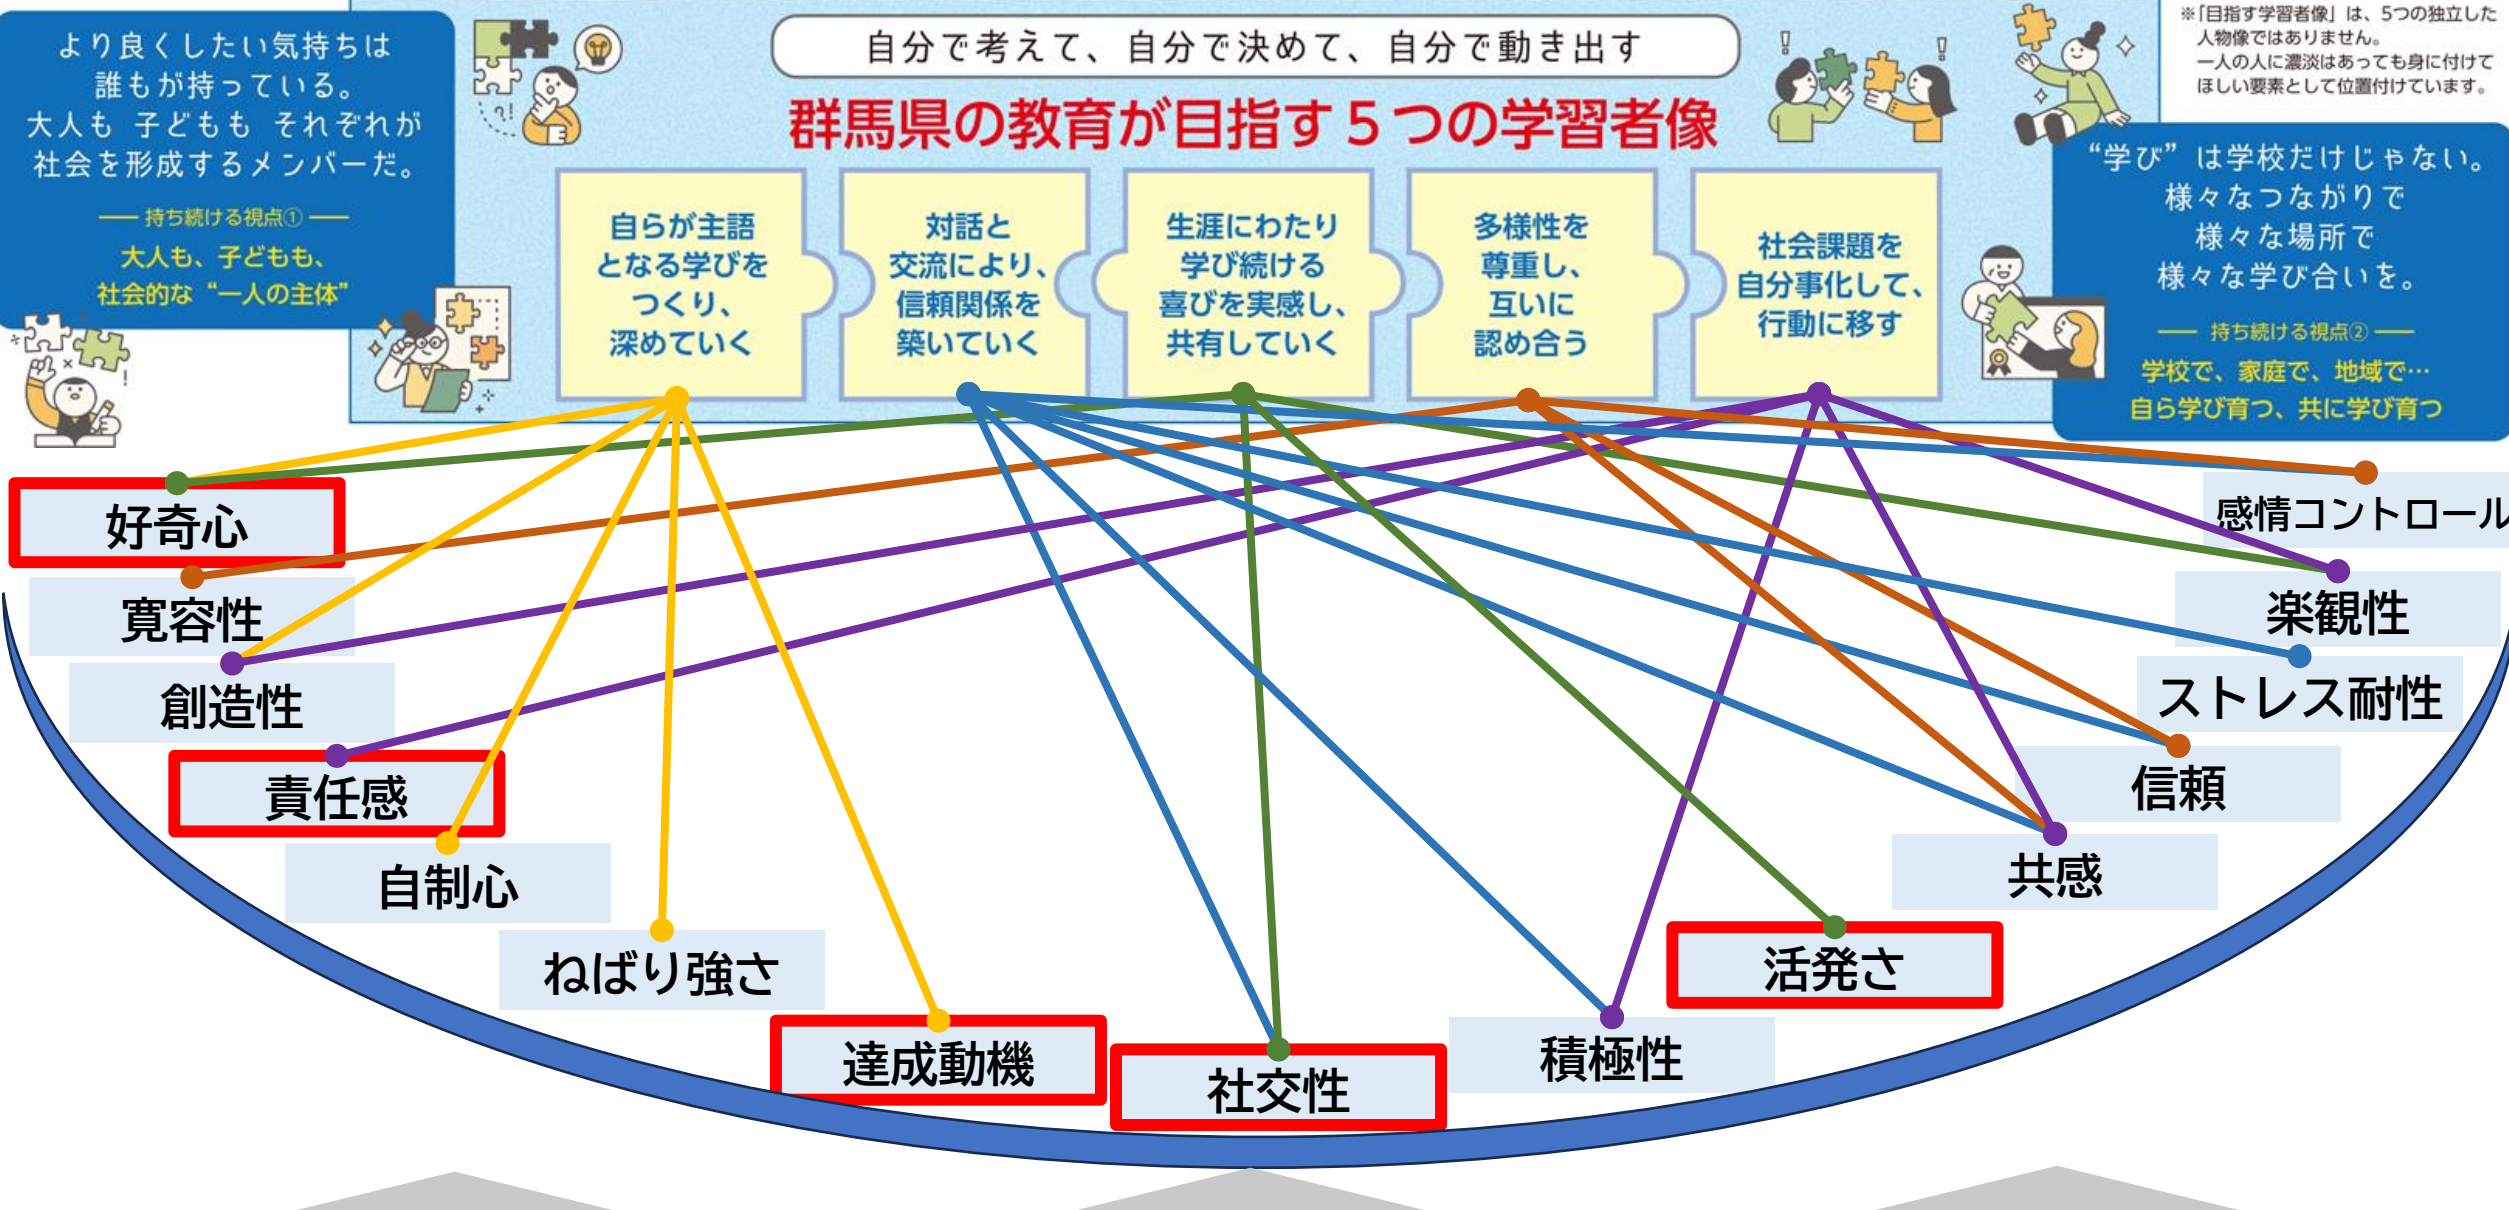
より良くしたい気持ちは誰もが持っている。大人も 子どもも それぞれが社会を形成するメンバーだ。

── 持ち続ける視点① ──
大人も、子どもも、社会的な"一人の主体"

自分で考えて、自分で決めて、自分で動き出す

群馬県の教育が目指す５つの学習者像

自らが主語となる学びをつくり、深めていく

対話と交流により、信頼関係を築いていく

生涯にわたり学び続ける喜びを実感し、共有していく

多様性を尊重し、互いに認め合う

社会課題を自分事化して、行動に移す

※「目指す学習者像」は、5つの独立した人物像ではありません。一人の人に濃淡はあっても身に付けてほしい要素として位置付けています。

"学び"は学校だけじゃない。様々なつながりで様々な場所で様々な学び合いを。

── 持ち続ける視点② ──
学校で、家庭で、地域で…
自ら学び育つ、共に学び育つ

好奇心
寛容性
創造性
責任感
自制心
ねばり強さ
達成動機
社交性
積極性
活発さ
共感
信頼
ストレス耐性
楽観性
感情コントロール